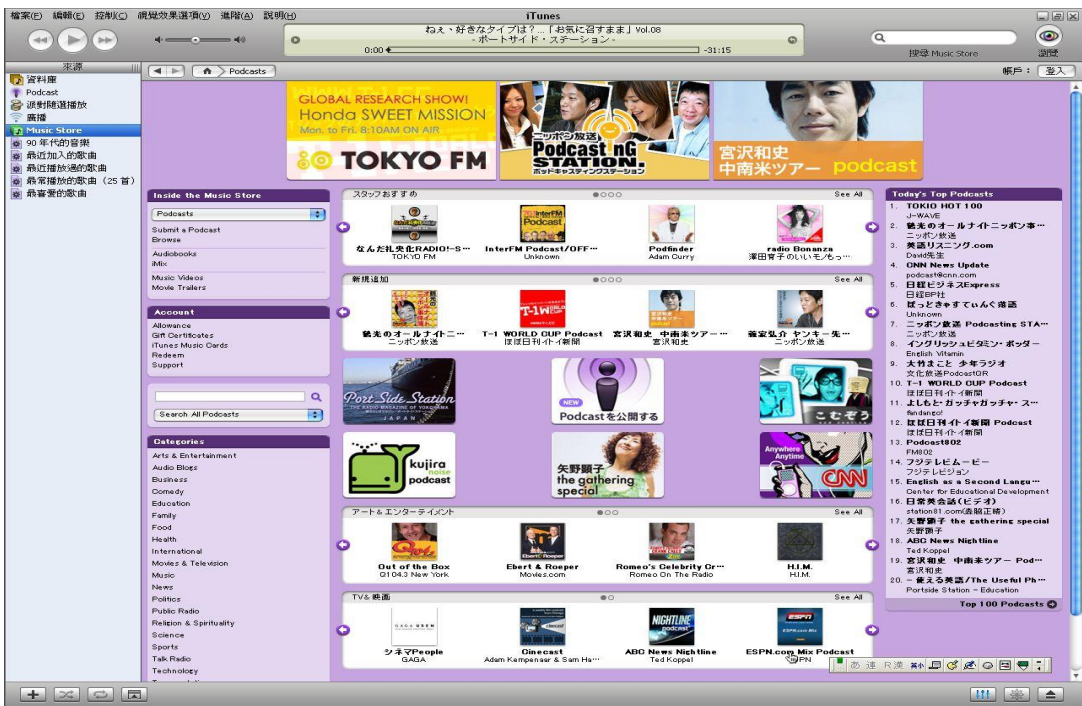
檔案(F) 編輯(E) 控制(C) 視覺效果選項(V) 進階(A) 說明(H)

iTunes

ねぇ、好きなタイプは？…「お気に召すまま」Vol.08
- ポートサイド・ステーション -
0:00 -31:15

搜尋 Music Store 瀏覽

來源
資料庫
Podcast
派對隨選播放
廣播
Music Store
90 年代的音樂
最近加入的歌曲
最近播放過的歌曲
最常播放的歌曲（25 首）
最喜愛的歌曲

Podcasts
帳戶： 登入

GLOBAL RESEARCH SHOW!
Honda SWEET MISSION
Mon. to Fri. 8:10AM ON AIR
TOKYO FM

ニッポン放送
PodcastinG STATION.
ポッドキャスティングステーション

宮沢和史
中南米ツアー podcast

Inside the Music Store
Podcasts
Submit a Podcast
Browse
Audiobooks
iMix
Music Videos
Movie Trailers

Account
Allowance
Gift Certificates
iTunes Music Cards
Redeem
Support

Search All Podcasts

Categories
Arts & Entertainment
Audio Blogs
Business
Comedy
Education
Family
Food
Health
International
Movies & Television
Music
News
Politics
Public Radio
Religion & Spirituality
Science
Sports
Talk Radio
Technology

スタッフおすすめ See All
なんだ礼史化RADIO!~S… TOKYO FM
InterFM Podcast/OFF… Unknown
Podfinder Adam Curry
radio Bonanza 濱田育子のいいモノちっ…

新規追加 See All
鶴光のオールナイトニ… ニッポン放送
T-1 WORLD CUP Podcast ほぼ日刊イトイ新聞
宮沢和史 中南米ツアー… 宮沢和史
養安弘介 ヤンキー先… ニッポン放送

Port Side Station THE RADIO MAGAZINE OF YOKOHAMA JAPAN
NEW Podcastを公開する
こむぞう
kujira noise podcast
矢野顕子 the gathering special
Anywhere Anytime CNN

アート＆エンターテイメント See All
Out of the Box Q104.3 New York
Ebert & Roeper Movies.com
Romeo's Celebrity Cr… Romeo On The Radio
H.I.M. H.I.M.

TV＆映画 See All
シネマPeople GAGA
Cinecast Adam Kempenaar & Sam Ha…
ABC News Nightline Ted Koppel
ESPN.com Mix Podcast ESPN

Today's Top Podcasts
1. TOKIO HOT 100 J-WAVE
2. 鶴光のオールナイトニッポン事… ニッポン放送
3. 英語リスニング.com David先生
4. CNN News Update podcast@cnn.com
5. 日経ビジネスExpress 日経BP社
6. ぱっとさきすてぃんぐ落語 Unknown
7. ニッポン放送 Podcasting STA… ニッポン放送
8. イングリッシュ・ポッダー English Vitamin
9. 大竹まこと 少年ラジオ 文化放送PodcastQR
10. T-1 WORLD CUP Podcast ほぼ日刊イトイ新聞
11. よしもと・ガッチャガッチャ・ス… fandango!
12. ほぼ日刊イトイ新聞 Podcast ほぼ日刊イトイ新聞
13. Podcast802 FM802
14. フジテレビムービー フジテレビジョン
15. English as a Second Langu… Center for Educational Development
16. 日常英会話（ビデオ） station81.com(森脇正博)
17. 矢野顕子 the gathering special 矢野顕子
18. ABC News Nightline Ted Koppel
19. 宮沢和史 中南米ツアー Pod… 宮沢和史
20. 使える英語/The Useful Ph… Portside Station - Education
Top 100 Podcasts

あ 速 R漢